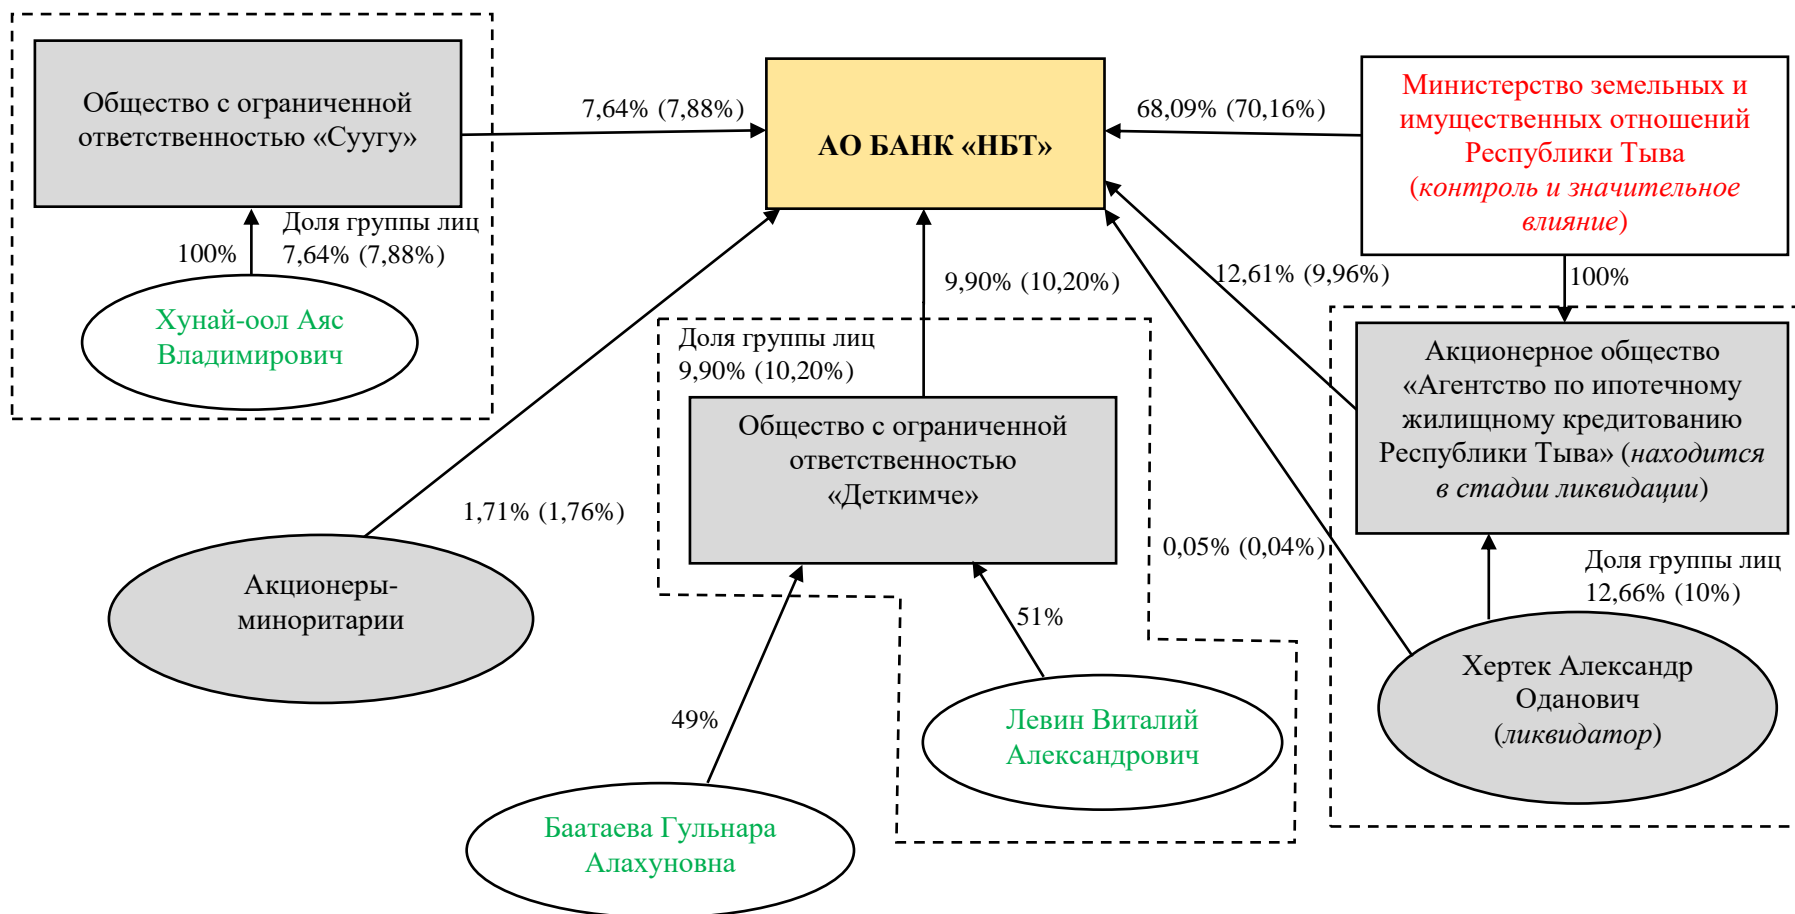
Общество с ограниченной ответственностью «Суугу»

7,64% (7,88%)

АО БАНК «НБТ»

68,09% (70,16%)

Министерство земельных и имущественных отношений Республики Тыва (*контроль и значительное влияние*)

Доля группы лиц 7,64% (7,88%)

100%

Хунай-оол Аяс Владимирович

9,90% (10,20%)

12,61% (9,96%)

100%

Доля группы лиц 9,90% (10,20%)

Общество с ограниченной ответственностью «Деткимче»

Акционерное общество «Агентство по ипотечному жилищному кредитованию Республики Тыва» (*находится в стадии ликвидации*)

1,71% (1,76%)

0,05% (0,04%)

Акционеры-миноритарии

51%

Доля группы лиц 12,66% (10%)

49%

Левин Виталий Александрович

Хертек Александр Оданович (*ликвидатор*)

Баатаева Гульнара Алахуновна